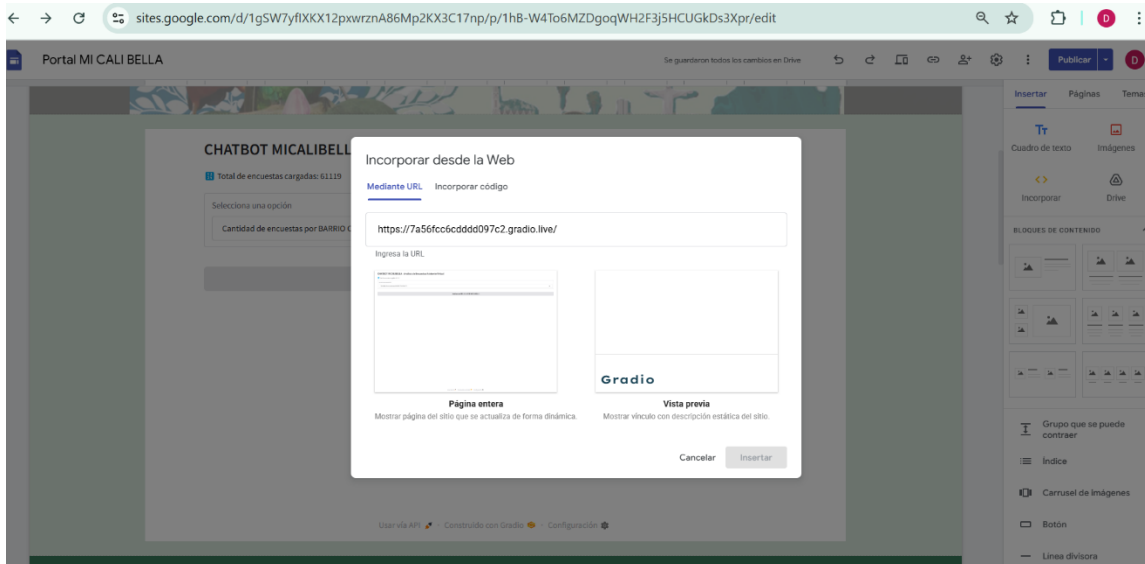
sites.google.com/d/1gSW7yfIXKX12pxwrznA86Mp2KX3C17np/p/1hB-W4To6MZDgoqWH2F3j5HCUGkDs3Xpr/edit

D

Portal MI CALI BELLA

Se guardaron todos los cambios en Drive

Publicar

D

Insertar Páginas Temas

Cuadro de texto Imágenes

Incorporar Drive

BLOQUES DE CONTENIDO

Grupo que se puede contraer

Índice

Carrusel de imágenes

Botón

Línea divisora

CHATBOT MICALIBELL

Total de encuestas cargadas: 61119

Selecciona una opción

Cantidad de encuestas por BARRIO

Usar vía API · Construido con Gradio · Configuración

Incorporar desde la Web

Mediante URL Incorporar código

https://7a56fcc6cdddd097c2.gradio.live/

Ingresa la URL

Gradio

Página entera
Mostrar página del sitio que se actualiza de forma dinámica.

Vista previa
Mostrar vínculo con descripción estática del sitio.

Cancelar Insertar